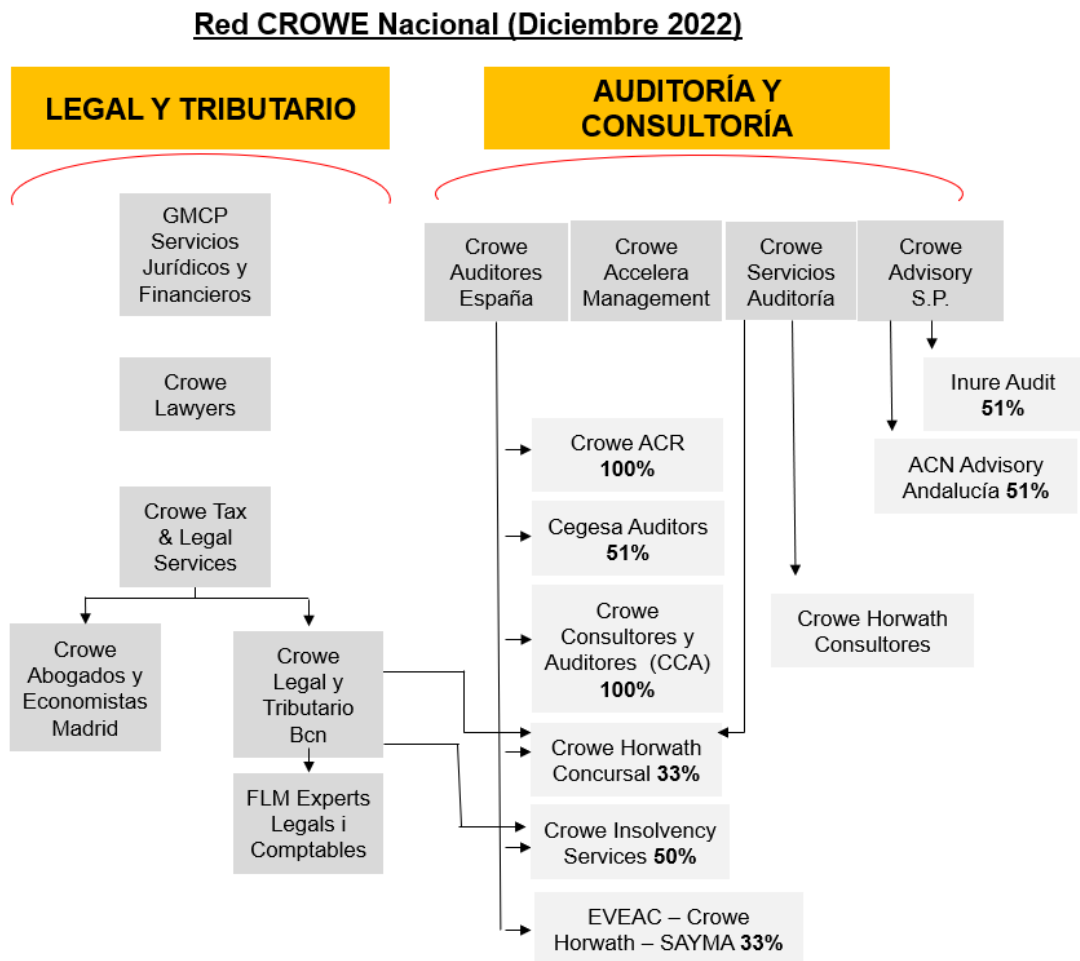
Red CROWE Nacional (Diciembre 2022)

LEGAL Y TRIBUTARIO

AUDITORÍA Y CONSULTORÍA

GMCP Servicios Jurídicos y Financieros

Crowe Lawyers

Crowe Tax & Legal Services

Crowe Abogados y Economistas Madrid

Crowe Legal y Tributario Bcn

FLM Experts Legals i Comptables

Crowe Auditores España

Crowe Accelera Management

Crowe Servicios Auditoría

Crowe Advisory S.P.

Inure Audit 51%

ACN Advisory Andalucía 51%

Crowe ACR 100%

Cegesa Auditors 51%

Crowe Consultores y Auditores (CCA) 100%

Crowe Horwath Consultores

Crowe Horwath Concursal 33%

Crowe Insolvency Services 50%

EVEAC – Crowe Horwath – SAYMA 33%